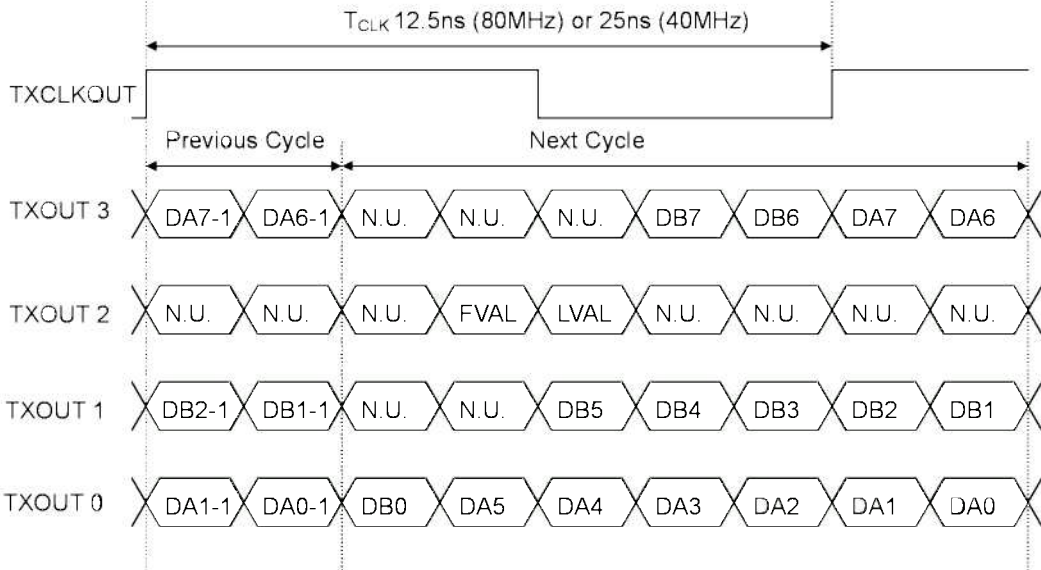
$T_{CLK}$ 12.5ns (80MHz) or 25ns (40MHz)

TXCLKOUT

Previous Cycle

Next Cycle

TXOUT 3 DA7-1 DA6-1 N.U. N.U. N.U. DB7 DB6 DA7 DA6

TXOUT 2 N.U. N.U. N.U. FVAL LVAL N.U. N.U. N.U. N.U.

TXOUT 1 DB2-1 DB1-1 N.U. N.U. DB5 DB4 DB3 DB2 DB1

TXOUT 0 DA1-1 DA0-1 DB0 DA5 DA4 DA3 DA2 DA1 DA0